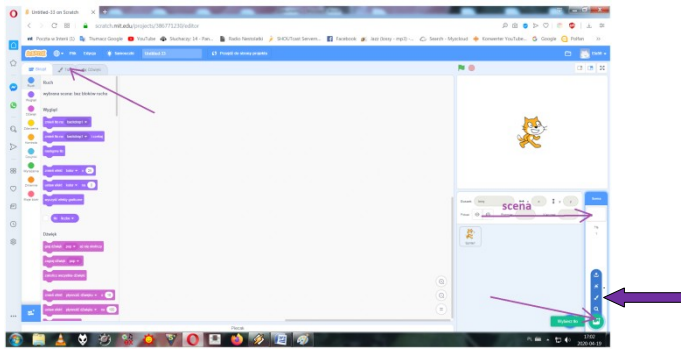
Untitled-13 on Scratch

scratch.mit.edu/projects/386773230/editor

Poczta w Interii (3) Tłumacz Google YouTube Słuchaczy: 14 - Pan... Radio Nowy Świat SHOUTcast Serwer... Facebook Inne Grony - mp3 - ... Search - Mysticxst Konwerter YouTube... Google Pollen

SCRATCH Plik Edytuj Samouczki Untitled-13 Przejdź do strony projektu

Skrypt Kostiumy Dźwięki

Ruch

wybrana scena: bez bloków ruchu

Wygląd

Ruch Wygląd Dźwięk Zdarzenia Kontrola Czujniki Wyrażenia Zmienne Moje bloki

powiedz Hello! przez 2 sekundy

powiedz Hello!

pomyśl Hmm... przez 2 sekundy

pomyśl Hmm...

zmień tło na tło1

następne tło

zmień efekt kolor o 25

ustaw efekt kolor na 0

wyczyść efekty graficzne

tło numer

Dźwięk

graj dźwięk pop do końca

zagraj dźwięk pop

zatrzymaj wszystkie dźwięki

zmień efekt wysokość o 10

ustaw efekt wysokość na 100

Duszek Scena Pokaż Rozmiar Kierunek

scena

Duszek1

Tła

Plecak

Wyskoczy

17:02
2020-04-15